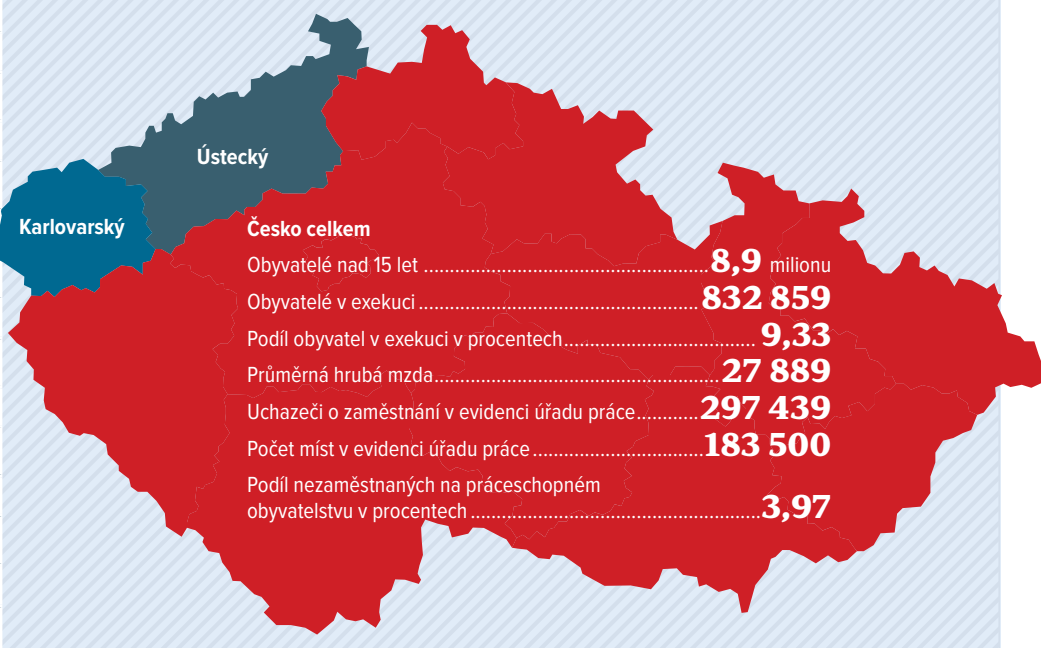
Ústecký

Karlovarský

Česko celkem

Obyvatelé nad 15 let ........................................................................ 8,9 milionu

Obyvatelé v exekuci ........................................................................ 832 859

Podíl obyvatel v exekuci v procentech ........................................ 9,33

Průměrná hrubá mzda ........................................................................ 27 889

Uchazeči o zaměstnání v evidenci úřadu práce ........ 297 439

Počet míst v evidenci úřadu práce ........................................ 183 500

Podíl nezaměstnaných na práceschopném obyvatelstvu v procentech ........................................................ 3,97